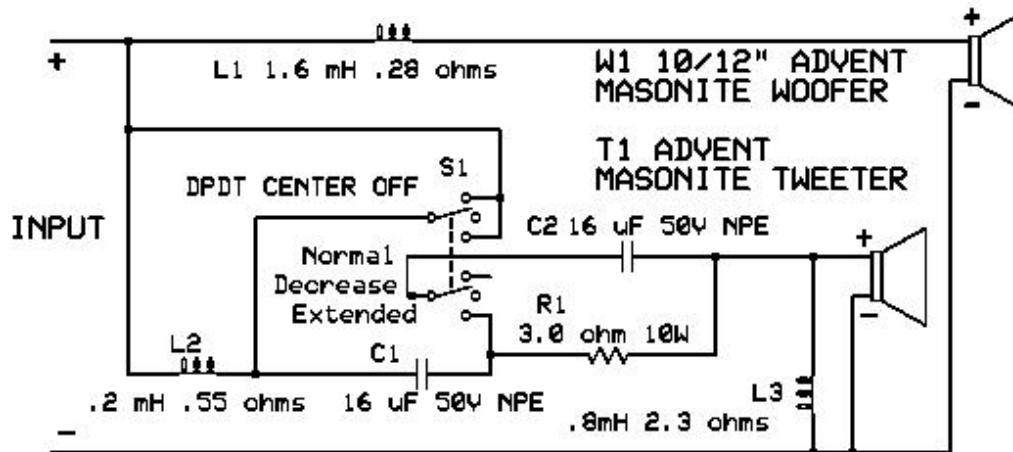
+

L1 1.6 mH .28 ohms

W1 10/12" ADVENT MASONITE WOOFER

+

-

T1 ADVENT MASONITE TWEETER

S1

DPDT CENTER OFF

INPUT

C2 16 uF 50V NPE

+

Normal

Decrease

Extended

R1

3.0 ohm 10W

-

L2

C1

.2 mH .55 ohms

16 uF 50V NPE

L3

.8mH 2.3 ohms

-